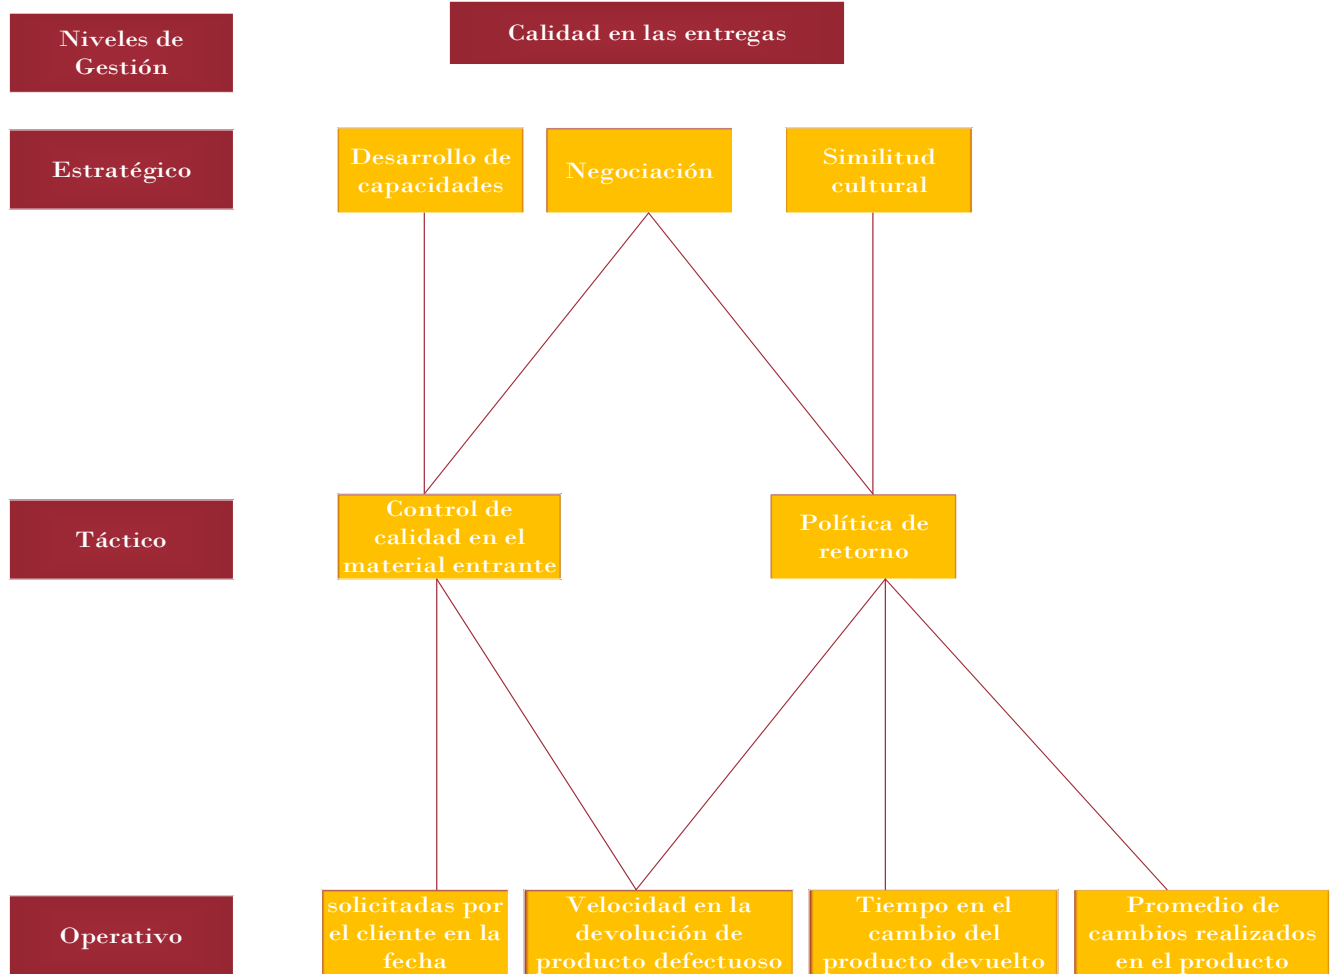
Niveles de Gestión

Calidad en las entregas

Estratégico

Desarrollo de capacidades

Negociación

Similitud cultural

Táctico

Control de calidad en el material entrante

Política de retorno

Operativo

solicitadas por el cliente en la fecha

Velocidad en la devolución de producto defectuoso

Tiempo en el cambio del producto devuelto

Promedio de cambios realizados en el producto